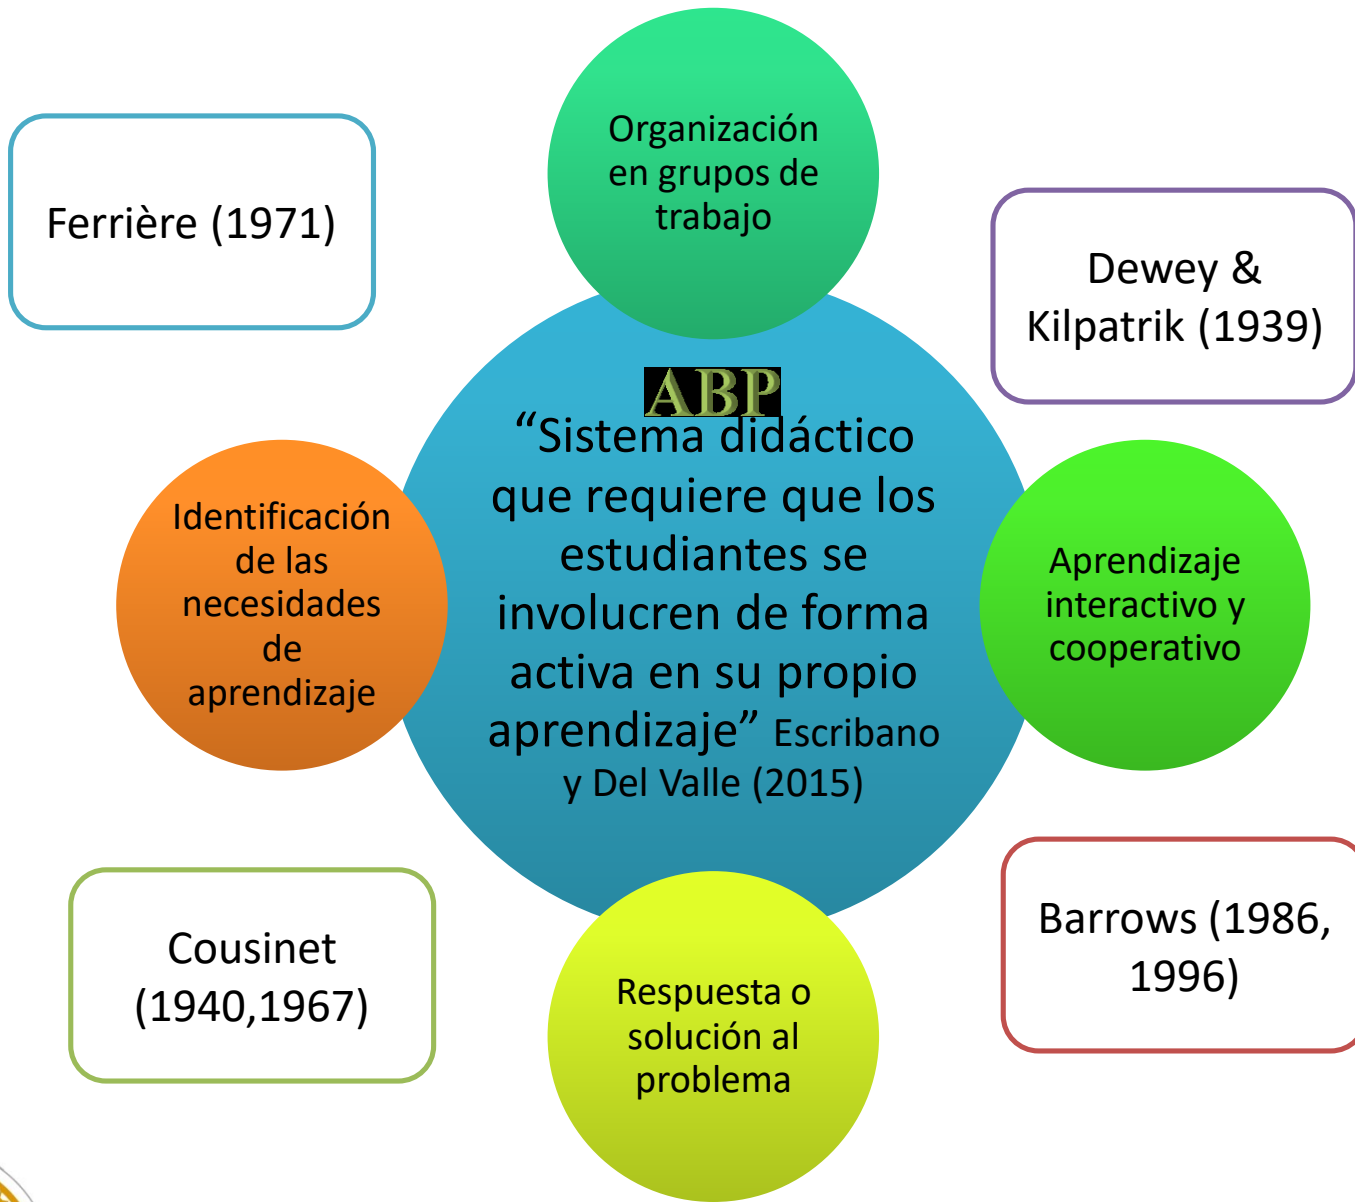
Ferrière (1971)

Organización en grupos de trabajo

Dewey & Kilpatrik (1939)

ABP
“Sistema didáctico que requiere que los estudiantes se involucren de forma activa en su propio aprendizaje” Escribano y Del Valle (2015)

Identificación de las necesidades de aprendizaje

Aprendizaje interactivo y cooperativo

Cousinet (1940,1967)

Respuesta o solución al problema

Barrows (1986, 1996)